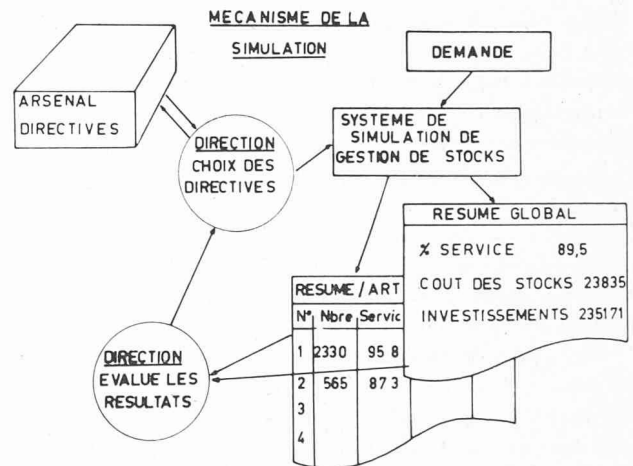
MECANISME DE LA SIMULATION

DEMANDE

ARSENAL DIRECTIVES

DIRECTION CHOIX DES DIRECTIVES

SYSTEME DE SIMULATION DE GESTION DE STOCKS

RESUME GLOBAL

% SERVICE 89,5

COUT DES STOCKS 23835

INVESTISSEMENTS 235171

RESUME / ART

| N° | Nbre | Servic |
|---|---|---|
| 1 | 2330 | 95 8 |
| 2 | 565 | 87 3 |
| 3 | | |
| 4 | | |

DIRECTION EVALUE LES RESULTATS